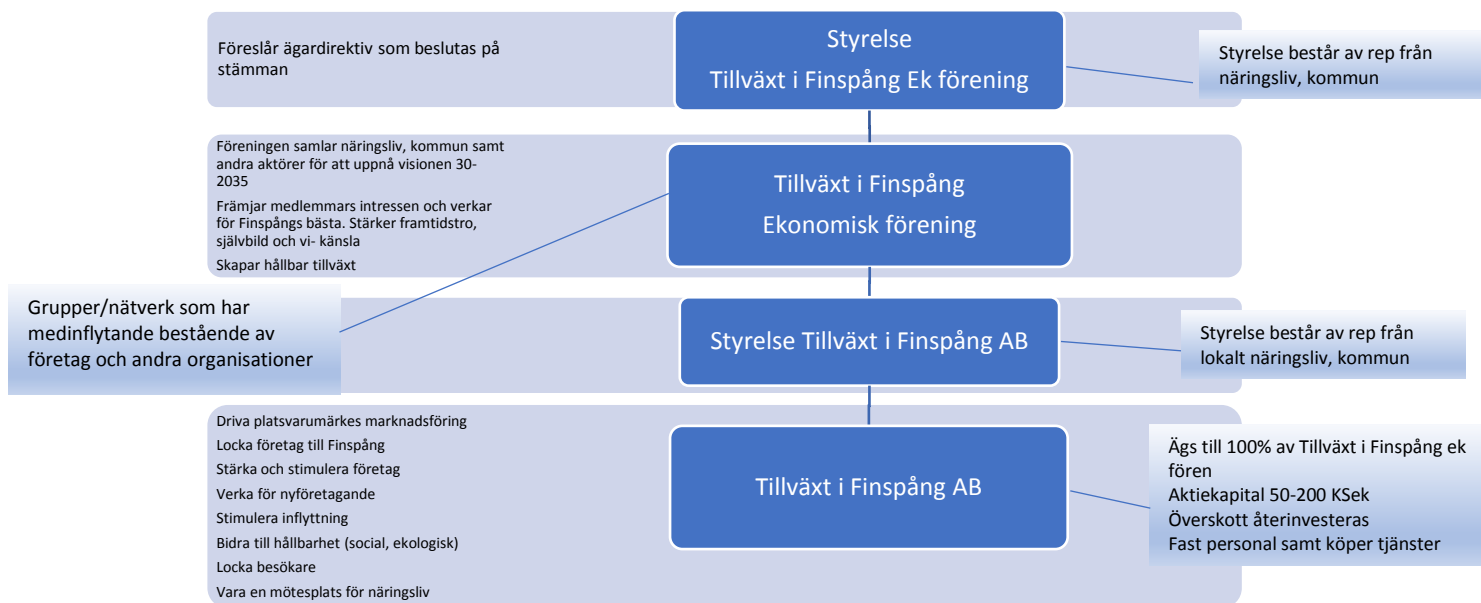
Föreslår ägardirektiv som beslutas på stämman

Styrelse
Tillväxt i Finspång Ek förening

Styrelse består av rep från näringsliv, kommun

Föreningen samlar näringsliv, kommun samt andra aktörer för att uppnå visionen 30-2035

Främjar medlemmars intressen och verkar för Finspångs bästa. Stärker framtidstro, självbild och vi- känsla

Skapar hållbar tillväxt

Tillväxt i Finspång
Ekonomisk förening

Grupper/nätverk som har medinflytande bestående av företag och andra organisationer

Styrelse Tillväxt i Finspång AB

Styrelse består av rep från lokalt näringsliv, kommun

Driva platsvarumärkes marknadsföring

Locka företag till Finspång

Stärka och stimulera företag

Verka för nyföretagande

Stimulera inflyttning

Bidra till hållbarhet (social, ekologisk)

Locka besökare

Vara en mötesplats för näringsliv

Tillväxt i Finspång AB

Ägs till 100% av Tillväxt i Finspång ek fören
Aktiekapital 50-200 KSek
Överskott återinvesteras
Fast personal samt köper tjänster